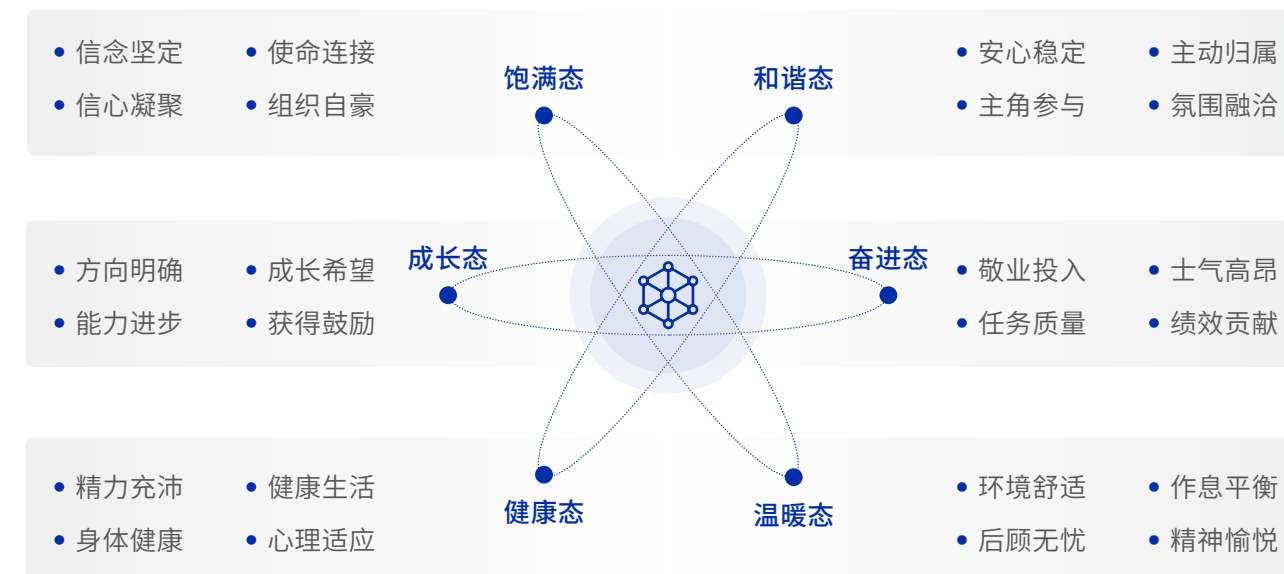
• 信念坚定
• 使命连接
• 信心凝聚
• 组织自豪

饱满态

和谐态

• 安心稳定
• 主动归属
• 主角参与
• 氛围融洽

• 方向明确
• 成长希望
• 能力进步
• 获得鼓励

成长态

奋进态

• 敬业投入
• 士气高昂
• 任务质量
• 绩效贡献

• 精力充沛
• 健康生活
• 身体健康
• 心理适应

健康态

温暖态

• 环境舒适
• 作息平衡
• 后顾无忧
• 精神愉悦